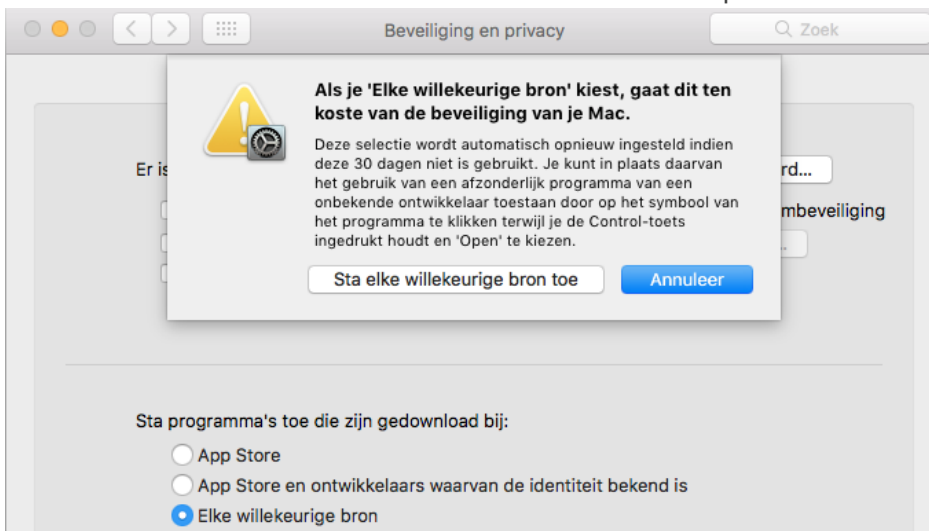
Beveiliging en privacy

Zoek

Als je 'Elke willekeurige bron' kiest, gaat dit ten koste van de beveiliging van je Mac.

Deze selectie wordt automatisch opnieuw ingesteld indien deze 30 dagen niet is gebruikt. Je kunt in plaats daarvan het gebruik van een afzonderlijk programma van een onbekende ontwikkelaar toestaan door op het symbool van het programma te klikken terwijl je de Control-toets ingedrukt houdt en 'Open' te kiezen.

Sta elke willekeurige bron toe

Annuleer

Er is

rd...

mbeveiliging

Sta programma's toe die zijn gedownload bij:

App Store

App Store en ontwikkelaars waarvan de identiteit bekend is

Elke willekeurige bron